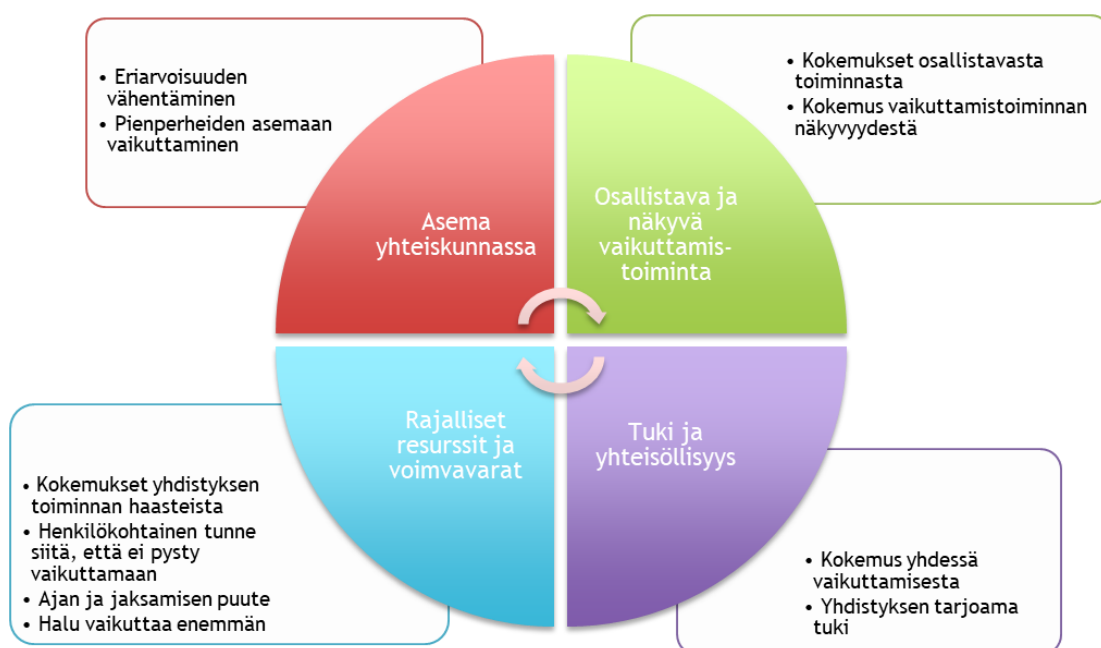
• Eriarvoisuuden vähentäminen
• Pienperheiden asemaan vaikuttaminen

• Kokemukset osallistavasta toiminnasta
• Kokemus vaikuttamistoiminnan näkyvyydestä

Asema yhteiskunnassa

Osallistava ja näkyvä vaikuttamis-toiminta

Rajalliset resurssit ja voimvavarat

Tuki ja yhteisöllisyys

• Kokemukset yhdistyksen toiminnan haasteista
• Henkilökohtainen tunne siitä, että ei pysty vaikuttamaan
• Ajan ja jaksamisen puute
• Halu vaikuttaa enemmän

• Kokemus yhdessä vaikuttamisesta
• Yhdistyksen tarjoama tuki